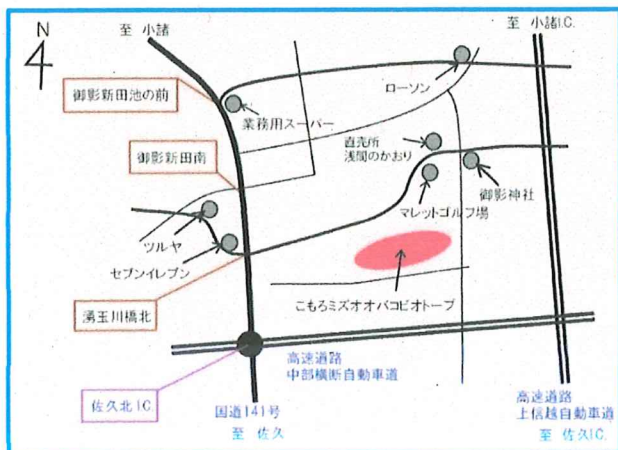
N

至 小諸

至 小諸I.C.

御影新田池の前

ローソン

業務用スーパー

御影新田南

直売所
浅間のかおり

御影神社

マレットゴルフ場

ツルヤ

セブンイレブン

こもろミズオオバコビオトープ

湯玉川橋北

高速道路
中部横断自動車道

佐久北I.C.

国道141号
至 佐久

高速道路
上信越自動車道
至 佐久I.C.